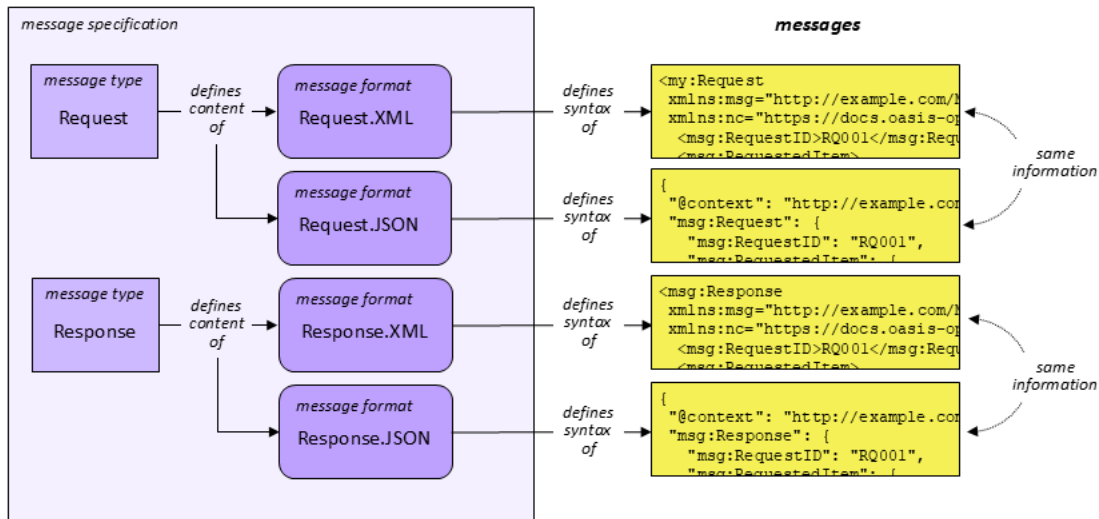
message specification

message type
Request

defines content of

message format
Request.XML

message format
Request.JSON

message type
Response

defines content of

message format
Response.XML

message format
Response.JSON

messages

defines syntax of

<my:Request
xmlns:msg="http://example.com/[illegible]
xmlns:nc="https://docs.oasis-op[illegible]
<msg:RequestID>RQ001</msg:Requ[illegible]
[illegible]

defines syntax of

{
"@context": "http://example.co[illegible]
"msg:Request": {
"msg:RequestID": "RQ001",
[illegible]

same information

defines syntax of

<msg:Response
xmlns:msg="http://example.com/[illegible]
xmlns:nc="https://docs.oasis-op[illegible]
<msg:RequestID>RQ001</msg:Requ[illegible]
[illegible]

defines syntax of

{
"@context": "http://example.co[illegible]
"msg:Response": {
"msg:RequestID": "RQ001",
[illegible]

same information